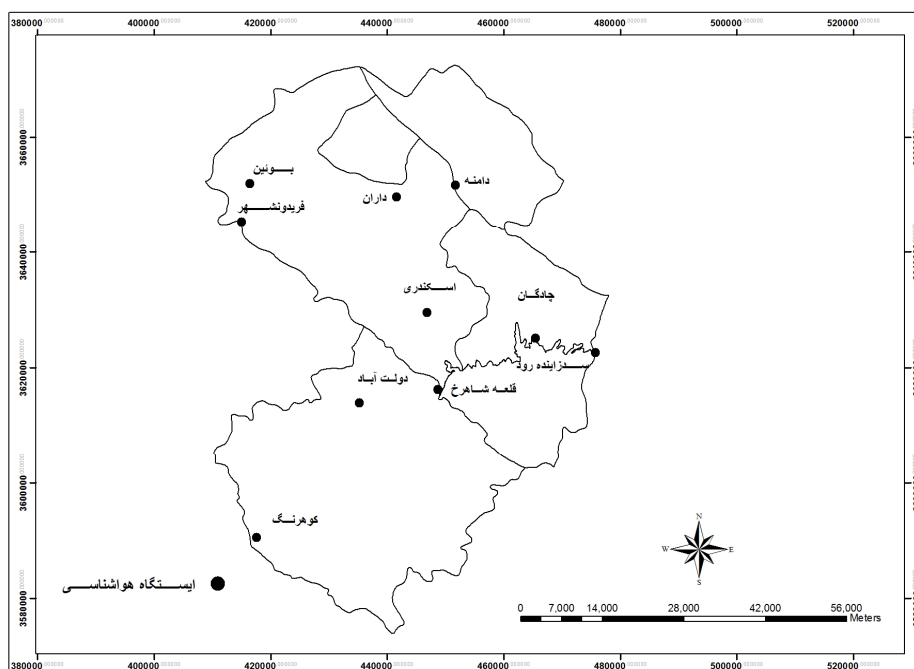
380000 400000 420000 440000 460000 480000 500000 520000

3660000
3640000
3620000
3600000
3580000

بوئین
داران
دامنه
فریدونشهر
اسکندری
چادگان
سد زاینده رود
دولت آباد
قلعه شاهرخ
کوهرنگ

ایستگاه هواشناسی

N
W E
S

0 7,000 14,000 28,000 42,000 56,000
Meters

380000 400000 420000 440000 460000 480000 500000 520000